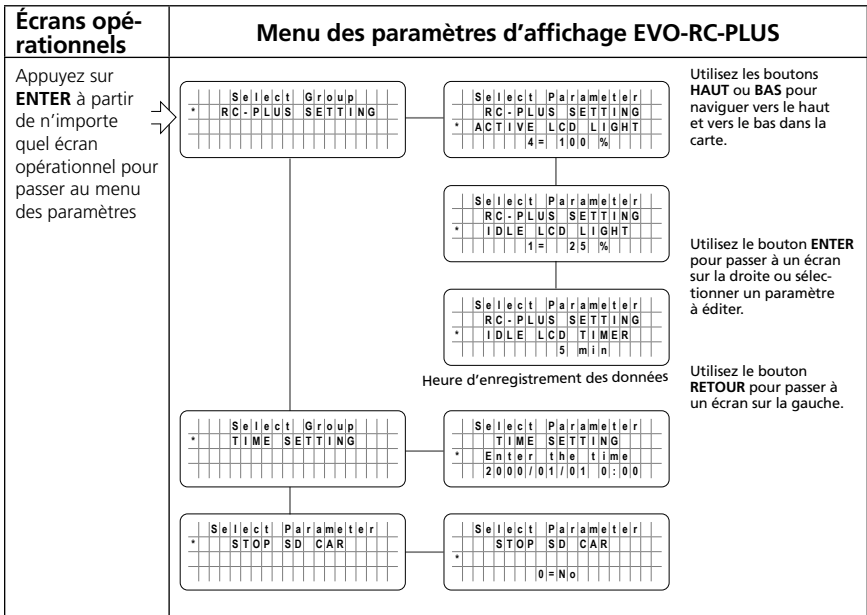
Écrans opérationnels

Menu des paramètres d'affichage EVO-RC-PLUS

Appuyez sur **ENTER** à partir de n'importe quel écran opérationnel pour passer au menu des paramètres

Select Group
* RC-PLUS SETTING

Select Parameter
RC-PLUS SETTING
* ACTIVE LCD LIGHT
4= 100 %

Utilisez les boutons **HAUT** ou **BAS** pour naviguer vers le haut et vers le bas dans la carte.

Select Parameter
RC-PLUS SETTING
* IDLE LCD LIGHT
1= 25 %

Utilisez le bouton **ENTER** pour passer à un écran sur la droite ou sélectionner un paramètre à éditer.

Select Parameter
RC-PLUS SETTING
* IDLE LCD TIMER
5 min

Heure d'enregistrement des données

Utilisez le bouton **RETOUR** pour passer à un écran sur la gauche.

Select Group
* TIME SETTING

Select Parameter
TIME SETTING
* Enter the time
2000/01/01 0:00

Select Parameter
* STOP SD CAR

Select Parameter
STOP SD CAR
*
0=No